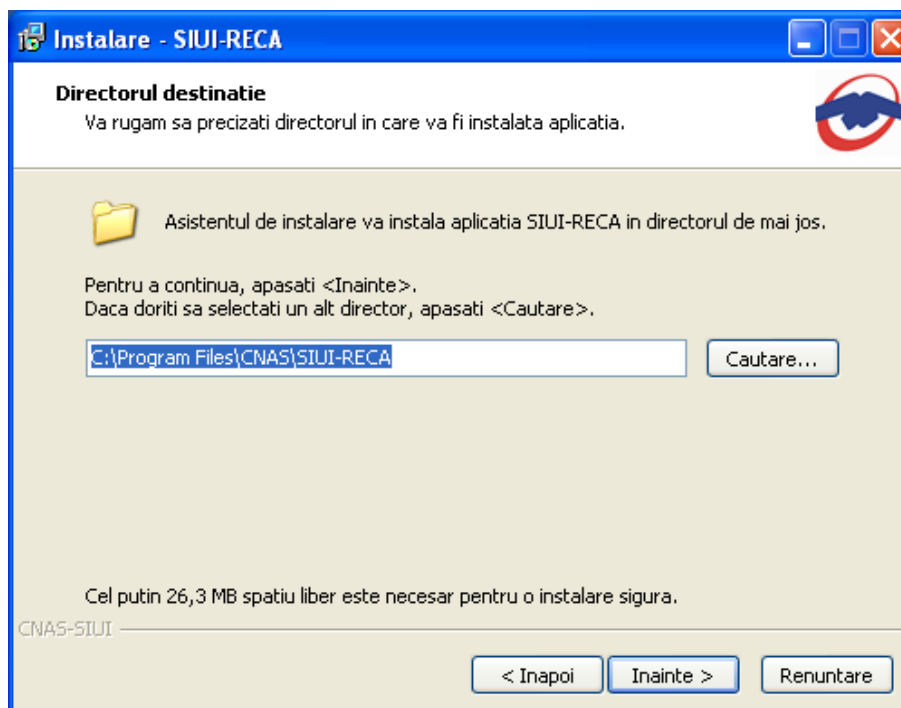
Instalare - SIUI-RECA

Directorul destinatie
Va rugam sa precizati directorul in care va fi instalata aplicatia.

Asistentul de instalare va instala aplicatia SIUI-RECA in directorul de mai jos.

Pentru a continua, apasati <Inainte>.
Daca doriti sa selectati un alt director, apasati <Cautare>.

C:\Program Files\CNAS\SIUI-RECA

Cautare...

Cel putin 26,3 MB spatiu liber este necesar pentru o instalare sigura.

CNAS-SIUI

< Inapoi

Inainte >

Renuntare